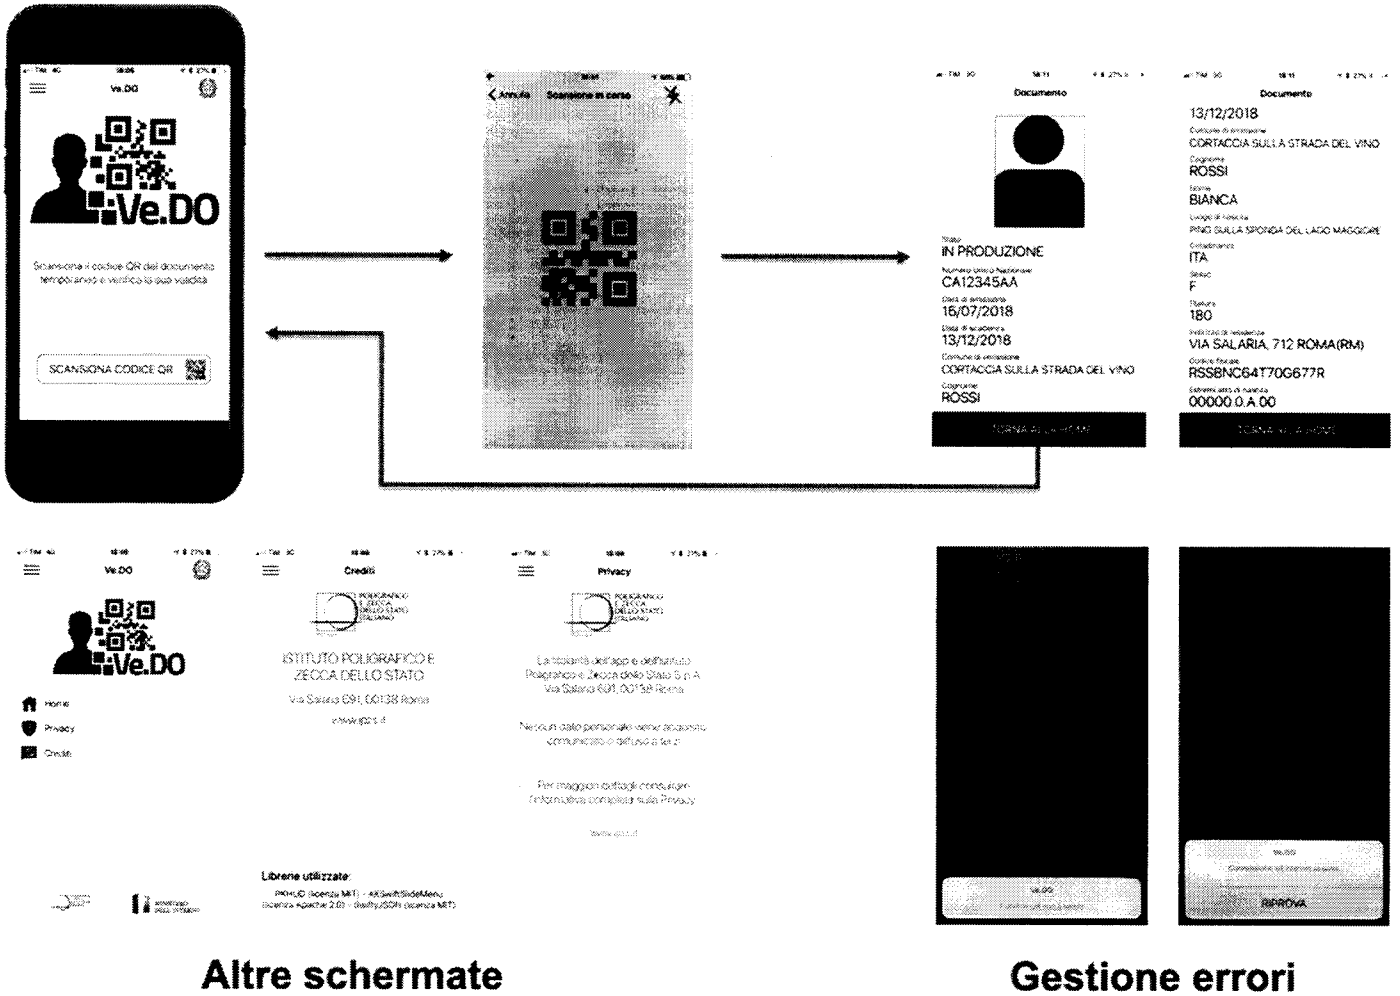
Ve.DO

Ve.DO

Scansiona il codice QR del documento temporaneo e verifica la sua validità

SCANSIONA CODICE QR

Annulla Scansione in corso

Documento

Stato
IN PRODUZIONE
Numero Unico Nazionale
CA12345AA
Data di emissione
16/07/2018
Data di scadenza
13/12/2018
Comune di emissione
CORTACCIA SULLA STRADA DEL VINO
Cognome
ROSSI

TORNA ALLA HOME

Documento

13/12/2018
Comune di emissione
CORTACCIA SULLA STRADA DEL VINO
Cognome
ROSSI
Nome
BIANCA
Luogo di nascita
PINO SULLA SPONDA DEL LAGO MAGGIORE
Cittadinanza
ITA
Sesso
F
Statura
180
Indirizzo di residenza
VIA SALARIA, 712 ROMA(RM)
Codice fiscale
RSSBNC64T70G677R
Estremi atto di nascita
00000.0.A.00

TORNA ALLA HOME

Ve.DO

Ve.DO

Home
Privacy
Crediti

Crediti

POLIGRAFICO E ZECCA DELLO STATO ITALIANO

ISTITUTO POLIGRAFICO E ZECCA DELLO STATO

Via Salaria 691, 00138 Roma

www.ipzs.it

Librerie utilizzate:
PKHUD (licenza MIT) - AKSwiftSlideMenu (licenza Apache 2.0) - SwiftyJSON (licenza MIT)

Privacy

POLIGRAFICO E ZECCA DELLO STATO ITALIANO

La titolarità dell'app è dell'Istituto Poligrafico e Zecca dello Stato S.p.A. Via Salaria 691, 00138 Roma

Nessun dato personale viene acquisito, comunicato o diffuso a terzi

Per maggiori dettagli consultare l'informativa completa sulla Privacy

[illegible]

Ve.DO
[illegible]

Ve.DO
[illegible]
RIPROVA

Altre schermate

Gestione errori